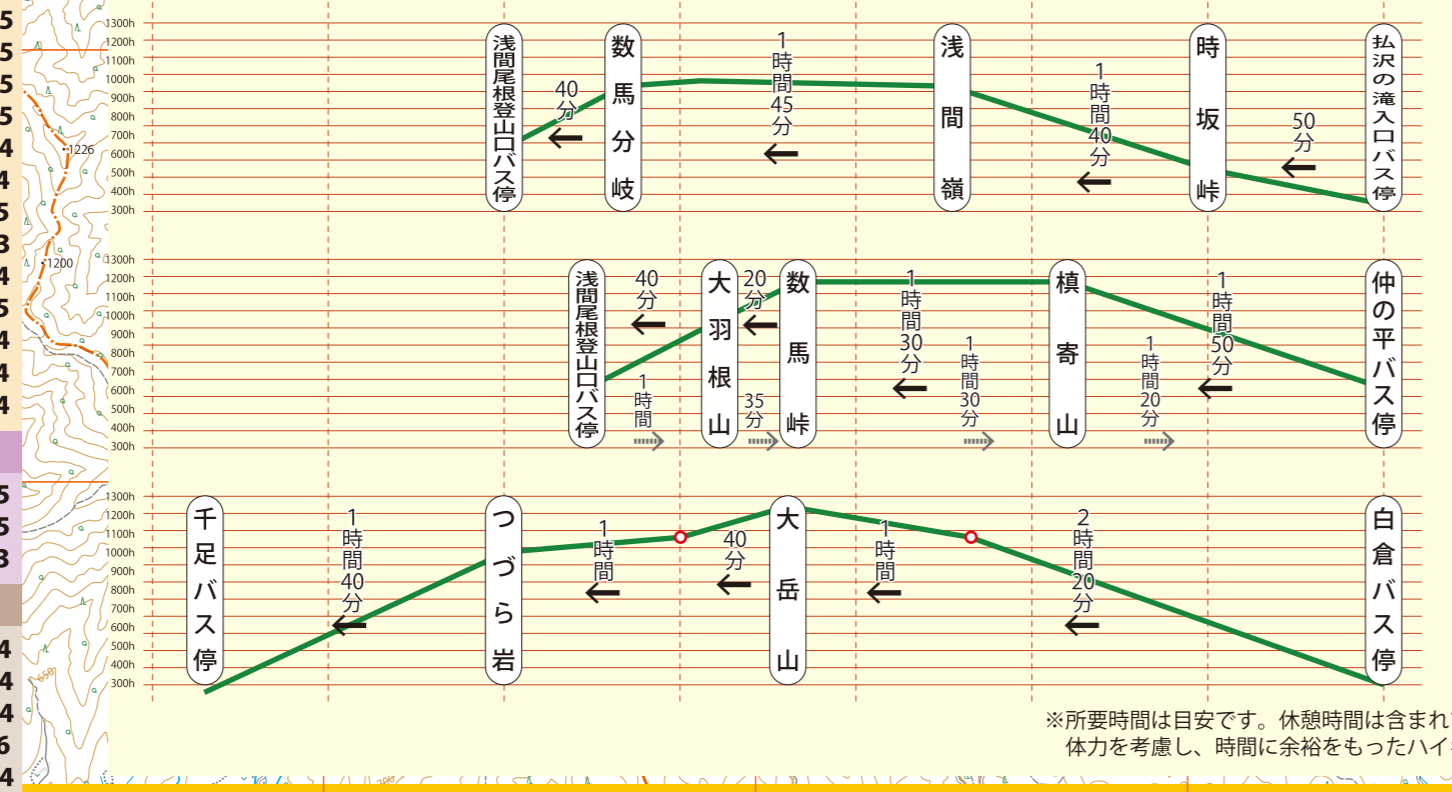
5
5
5
5
4
4
5
3
4
5
4
4
4
5
5
3
4
4
4
6
4

1226
1200

1300h
1200h
1100h
1000h
900h
800h
700h
600h
500h
400h
300h

浅間尾根登山口バス停
40分
数馬分岐
1時間45分
浅間嶺
1時間40分
時坂峠
50分
払沢の滝入口バス停

1300h
1200h
1100h
1000h
900h
800h
700h
600h
500h
400h
300h

浅間尾根登山口バス停
40分
1時間
大羽根山
20分
35分
数馬峠
1時間30分
1時間30分
槙寄山
1時間20分
1時間50分
仲の平バス停

1300h
1200h
1100h
1000h
900h
800h
700h
600h
500h
400h
300h

千足バス停
1時間40分
つづら岩
1時間
40分
大岳山
1時間
2時間20分
白倉バス停

※所要時間は目安です。休憩時間は含まれ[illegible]
体力を考慮し、時間に余裕をもったハイ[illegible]